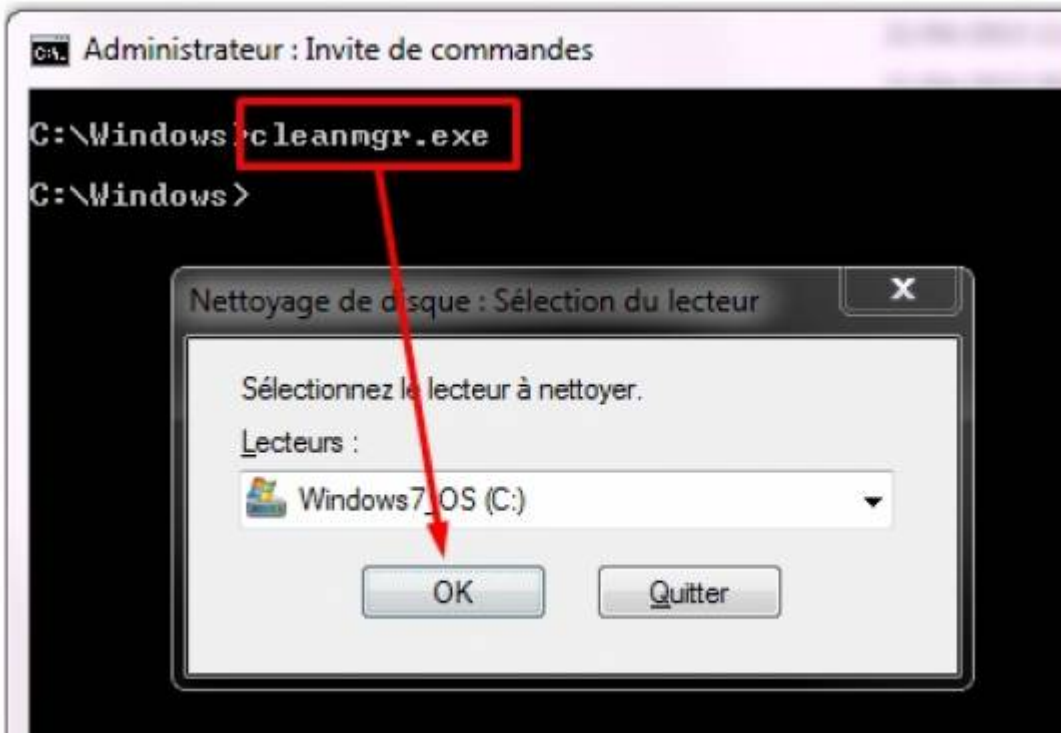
Administrateur : Invite de commandes

C:\Windows>cleanmgr.exe

C:\Windows>

Nettoyage de disque : Sélection du lecteur

X

Sélectionnez le lecteur à nettoyer.

Lecteurs :

Windows7_OS (C:)

OK

Quitter